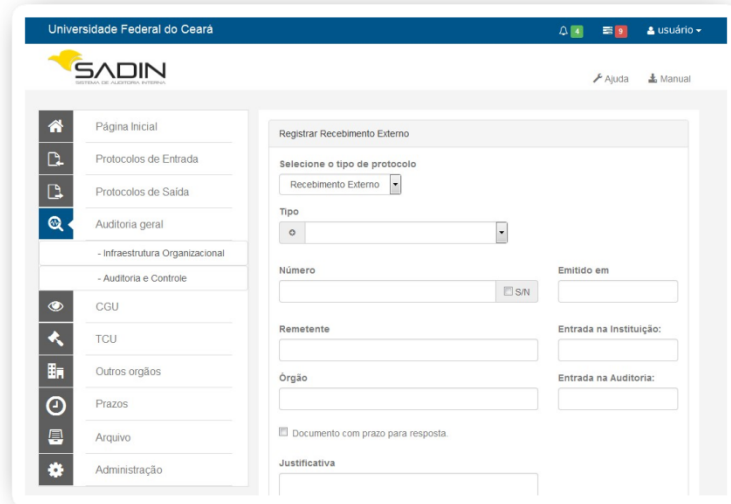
Universidade Federal do Ceará

4 9 usuário

SADIN
SISTEMA DE AUDITORIA INTERNA

Ajuda Manual

Página Inicial
Protocolos de Entrada
Protocolos de Saída
Auditoria geral
- Infraestrutura Organizacional
- Auditoria e Controle
CGU
TCU
Outros orgãos
Prazos
Arquivo
Administração

Registrar Recebimento Externo

Selecione o tipo de protocolo
Recebimento Externo

Tipo

Número
S/N
Emitido em

Remetente
Entrada na Instituição:

Órgão
Entrada na Auditoria:

Documento com prazo para resposta.

Justificativa